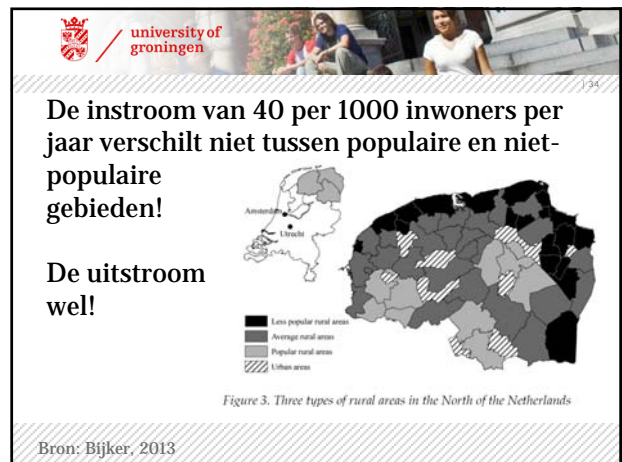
university of groningen

| 34

De instroom van 40 per 1000 inwoners per jaar verschilt niet tussen populaire en niet-populaire gebieden!

De uitstroom wel!

Amsterdam
Utrecht

Less popular rural areas
Average rural areas
Popular rural areas
Urban areas

Figure 3. Three types of rural areas in the North of the Netherlands

Bron: Bijker, 2013